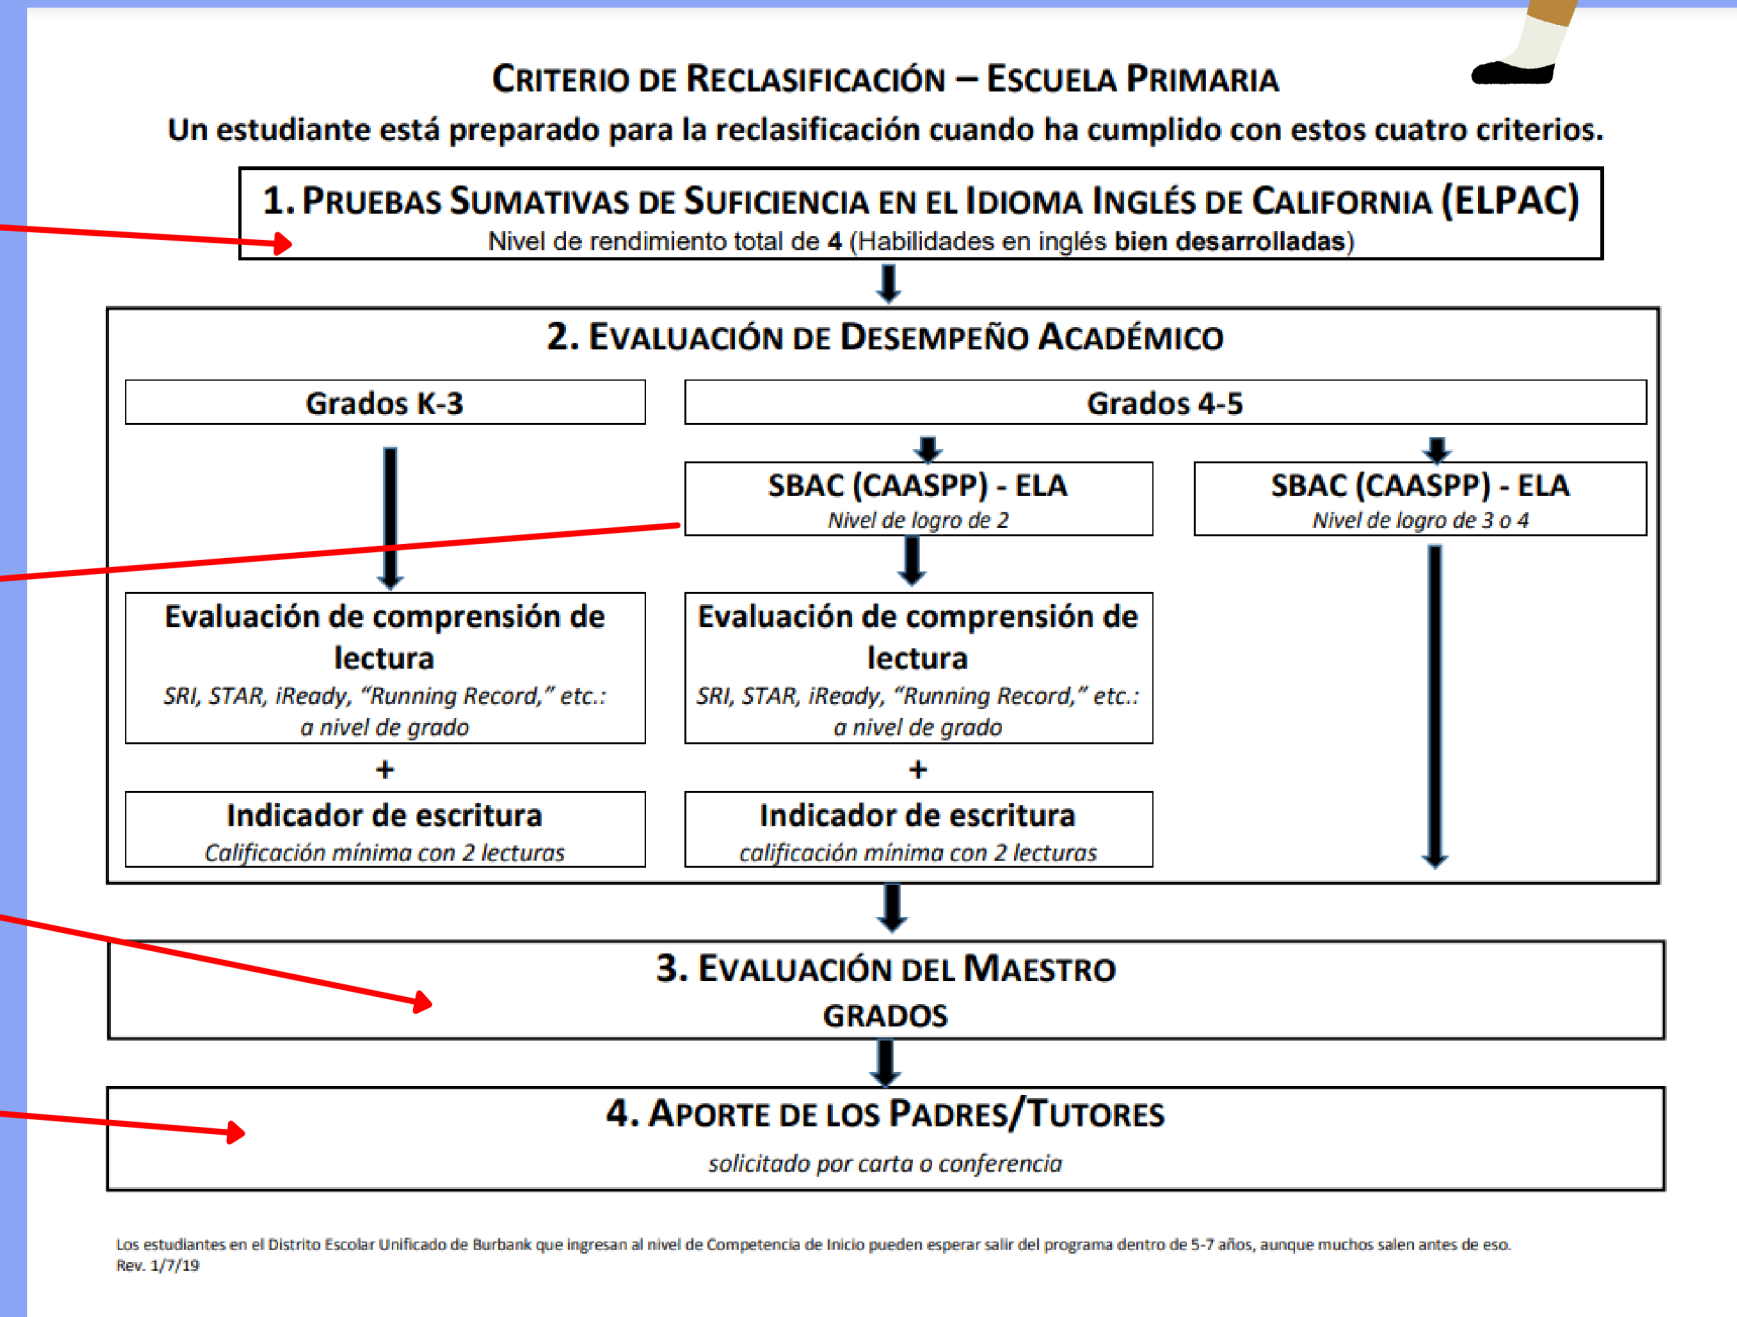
Criterio de Reclasificación – Escuela Primaria

Un estudiante está preparado para la reclasificación cuando ha cumplido con estos cuatro criterios.

1. Pruebas Sumativas de Suficiencia en el Idioma Inglés de California (ELPAC)
Nivel de rendimiento total de 4 (Habilidades en inglés bien desarrolladas)

2. Evaluación de Desempeño Académico

Grados K-3

Grados 4-5

SBAC (CAASPP) - ELA
Nivel de logro de 2

SBAC (CAASPP) - ELA
Nivel de logro de 3 o 4

Evaluación de comprensión de lectura
SRI, STAR, iReady, "Running Record," etc.: a nivel de grado

Evaluación de comprensión de lectura
SRI, STAR, iReady, "Running Record," etc.: a nivel de grado

+

+

Indicador de escritura
Calificación mínima con 2 lecturas

Indicador de escritura
calificación mínima con 2 lecturas

3. Evaluación del Maestro
GRADOS

4. Aporte de los Padres/Tutores
solicitado por carta o conferencia

Los estudiantes en el Distrito Escolar Unificado de Burbank que ingresan al nivel de Competencia de Inicio pueden esperar salir del programa dentro de 5-7 años, aunque muchos salen antes de eso.
Rev. 1/7/19